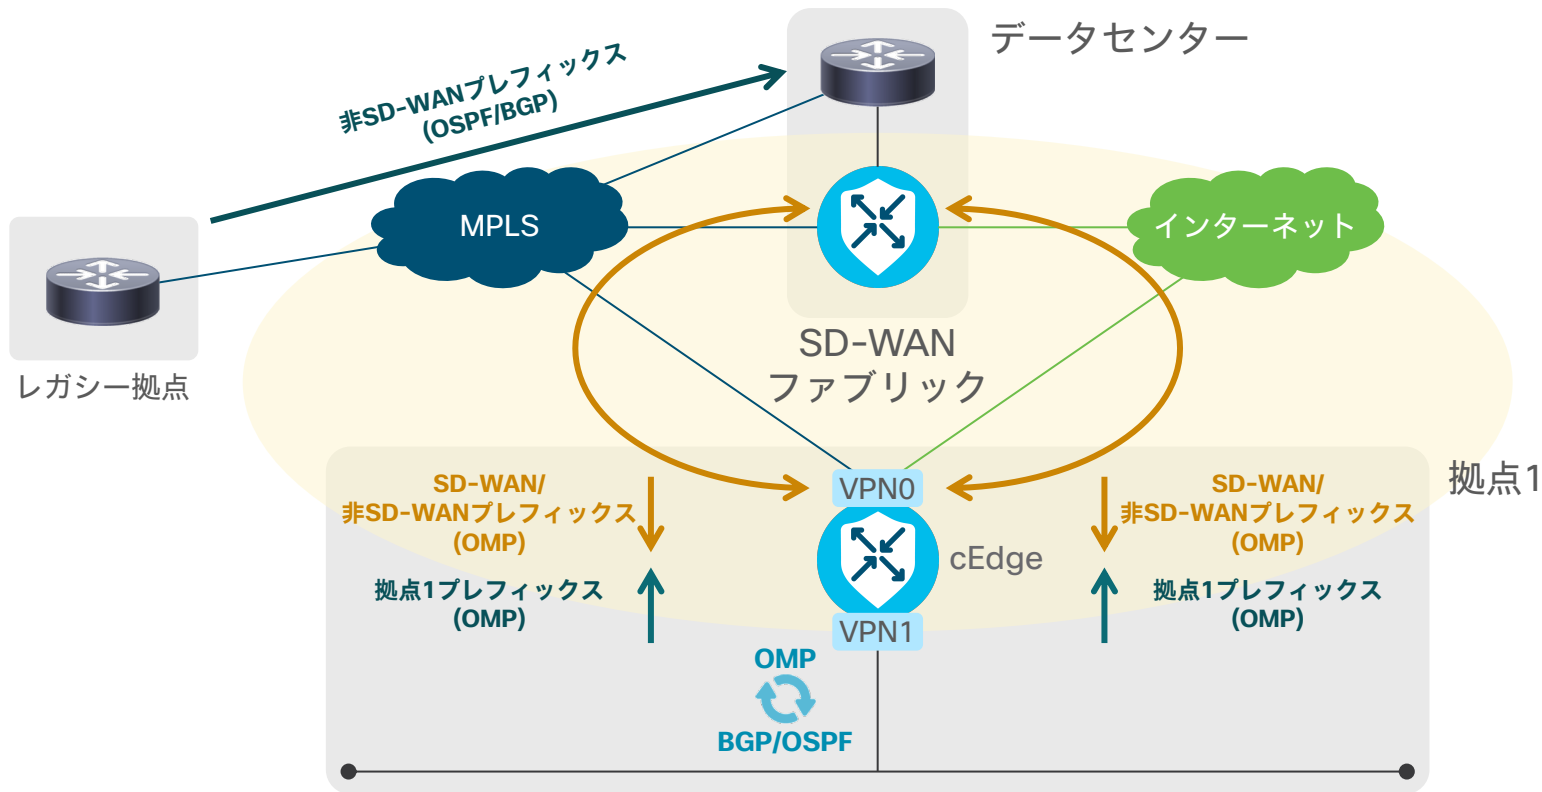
データセンター

非SD-WANプレフィックス
(OSPF/BGP)

MPLS

インターネット

レガシー拠点

SD-WAN
ファブリック

拠点1

SD-WAN/
非SD-WANプレフィックス
(OMP)

拠点1プレフィックス
(OMP)

VPN0

cEdge

VPN1

SD-WAN/
非SD-WANプレフィックス
(OMP)

拠点1プレフィックス
(OMP)

OMP

BGP/OSPF